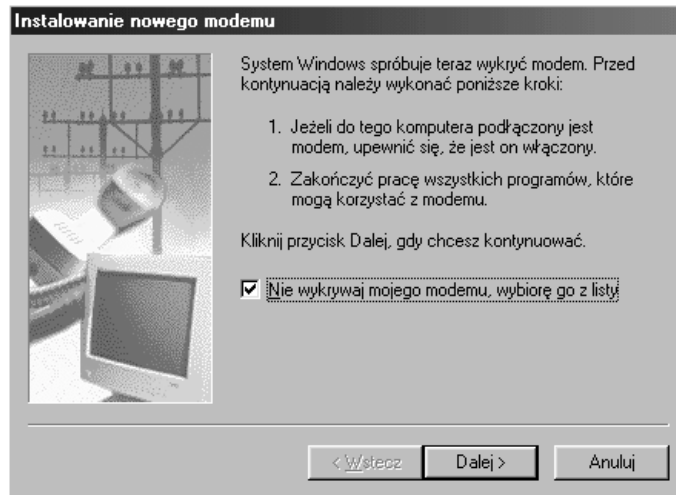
Instalowanie nowego modemu

System Windows spróbuje teraz wykryć modem. Przed kontynuacją należy wykonać poniższe kroki:

1. Jeżeli do tego komputera podłączony jest modem, upewnić się, że jest on włączony.

2. Zakończyć pracę wszystkich programów, które mogą korzystać z modemu.

Kliknij przycisk Dalej, gdy chcesz kontynuować.

Nie wykrywaj mojego modemu, wybiorę go z listy

< Wstecz | Dalej > | Anuluj